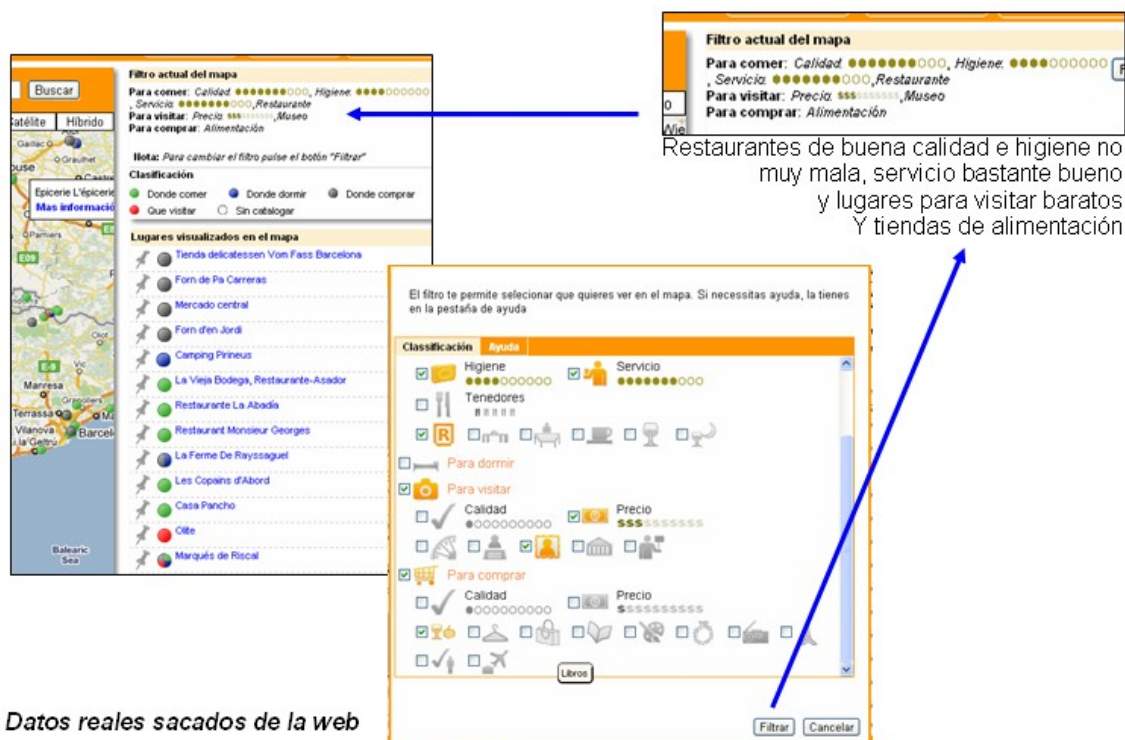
Filtro actual del mapa
Para comer: Calidad: ●●●●●●●○○○, Higiene: ●●●●○○○○○○, Servicio: ●●●●●●●○○○, Restaurante
Para visitar: Precio: $$$$$$$$$$, Museo
Para comprar: Alimentación

Restaurantes de buena calidad e higiene no muy mala, servicio bastante bueno y lugares para visitar baratos Y tiendas de alimentación

Buscar
Satélite Híbrido

Filtro actual del mapa
Para comer: Calidad: ●●●●●●●○○○, Higiene: ●●●●○○○○○○, Servicio: ●●●●●●●○○○, Restaurante
Para visitar: Precio: $$$$$$$$$$, Museo
Para comprar: Alimentación

Nota: Para cambiar el filtro pulse el botón "Filtrar"
Clasificación
Donde comer Donde dormir Donde comprar
Que visitar Sin catalogar

Lugares visualizados en el mapa
Tienda delicatessen Vom Fass Barcelona
Forn de Pa Carreras
Mercado central
Forn d'en Jordi
Camping Pirineus
La Vieja Bodega, Restaurante-Asador
Restaurante La Abadía
Restaurant Monsieur Georges
La Ferme De Rayssaguel
Les Copains d'Abord
Casa Pancho
Olite
Marqués de Riscal

Epicerie L'épicerie
Mas información
Manresa
Terrassa
Vilanova i la Geltrú
Barcel
Balearic Sea

El filtro te permite selecionar que quieres ver en el mapa. Si necessitas ayuda, la tienes en la pestaña de ayuda

Classificación Ayuda
Higiene
Servicio
Tenedores
Para dormir
Para visitar
Calidad
Precio
Para comprar
Calidad
Precio
Libros
Filtrar Cancelar

Datos reales sacados de la web